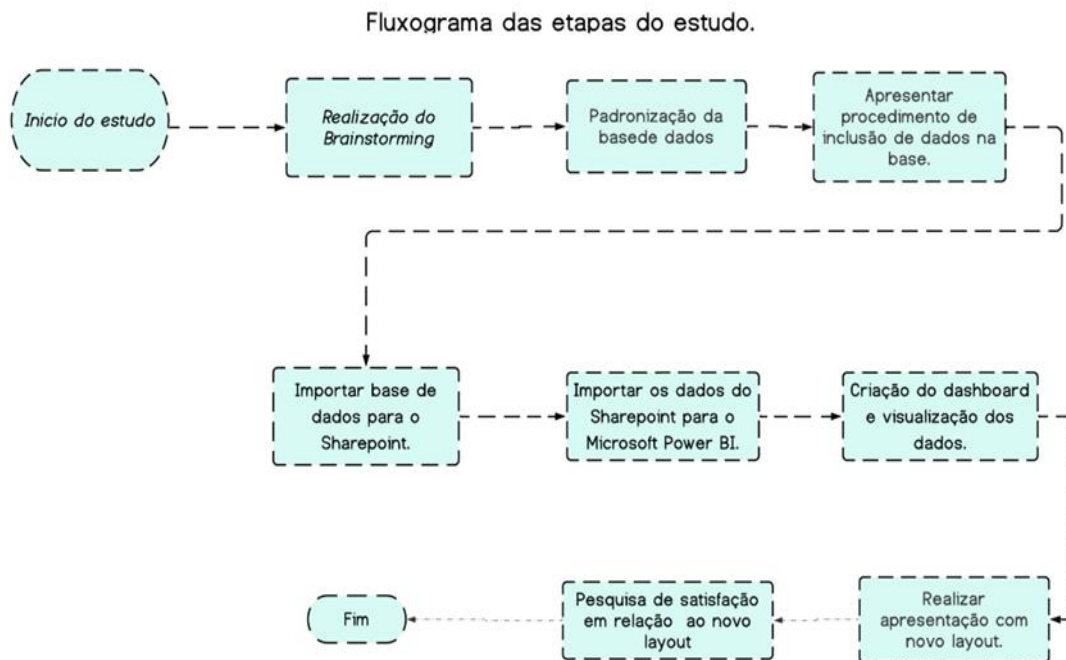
Fluxograma das etapas do estudo.

Inicio do estudo

Realização do Brainstorming

Padronização da basede dados

Apresentar procedimento de inclusão de dados na base.

Importar base de dados para o Sharepoint.

Importar os dados do Sharepoint para o Microsoft Power BI.

Criação do dashboard e visualização dos dados.

Realizar apresentação com novo layout.

Pesquisa de satisfação em relação ao novo layout

Fim